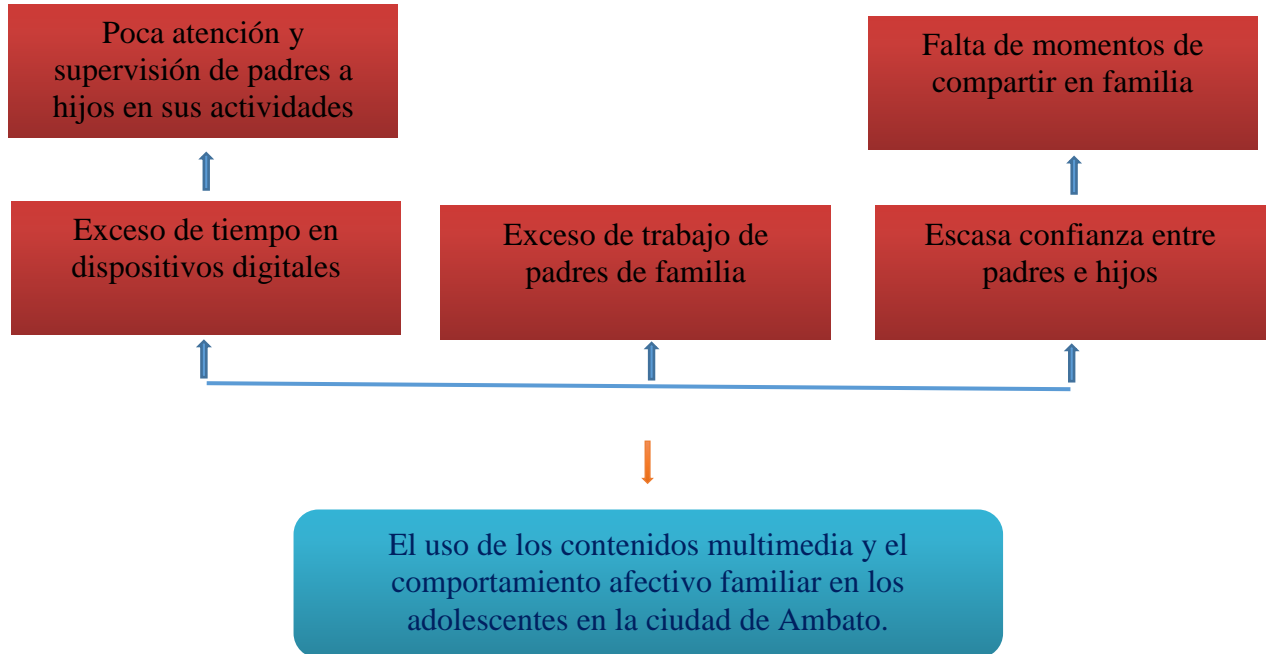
Poca atención y supervisión de padres a hijos en sus actividades

Falta de momentos de compartir en familia

Exceso de tiempo en dispositivos digitales

Exceso de trabajo de padres de familia

Escasa confianza entre padres e hijos

El uso de los contenidos multimedia y el comportamiento afectivo familiar en los adolescentes en la ciudad de Ambato.